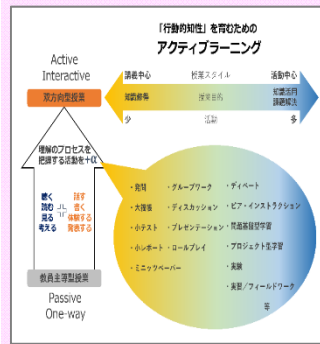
「行動的知性」を育むための
アクティブラーニング

Active
Interactive

双方向型授業

講義中心
授業スタイル
活動中心

知識習得
授業目的
知識活用
課題解決

少
活動
多

理解のプロセスを
把握する活動を+α

聴く
読む
見る
考える

話す
書く
体験する
発表する

教員主導型授業

Passive
One-way

・発問
・グループワーク
・ディベート
・大福帳
・ディスカッション
・ピア・インストラクション
・小テスト
・プレゼンテーション
・問題基盤型学習
・小レポート・ロールプレイ
・プロジェクト学習
・ミニッツペーパー
・実験
・実習／フィールドワーク
等